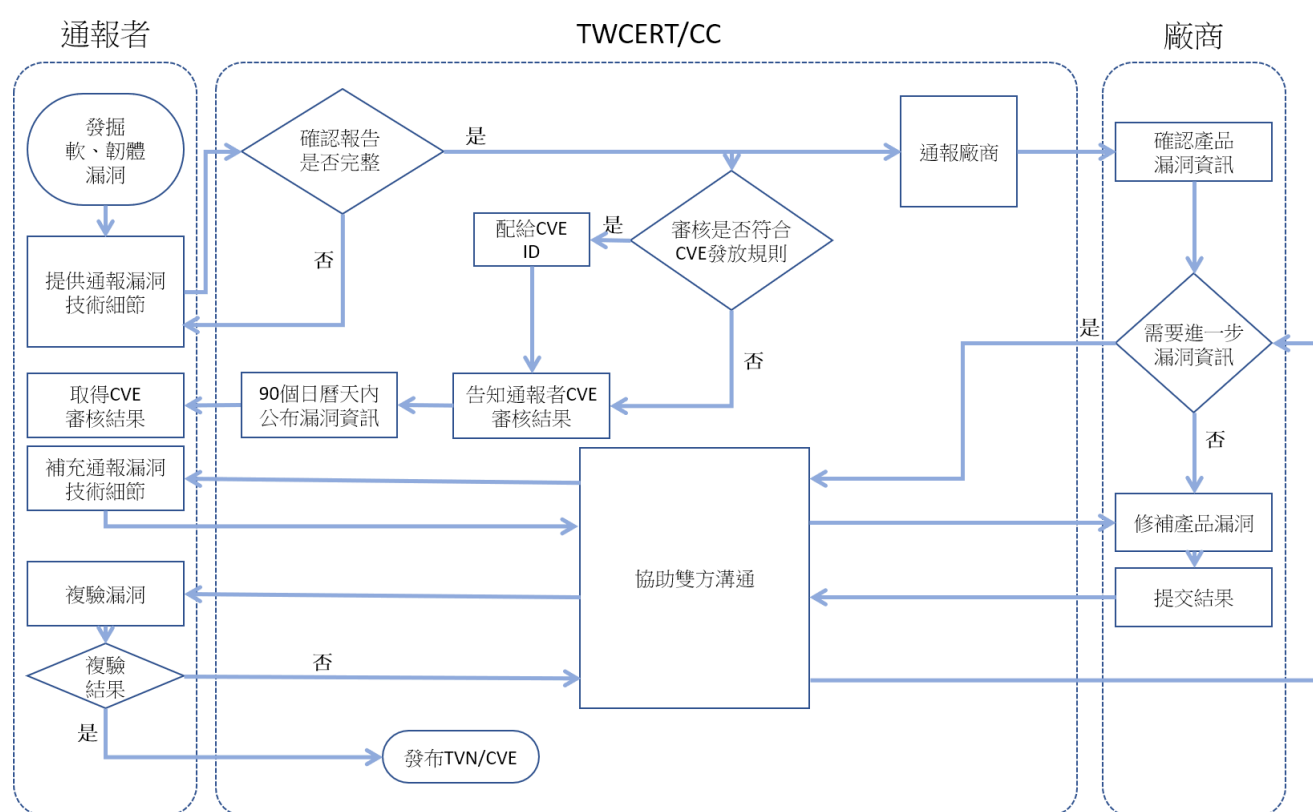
通報者

TWCERT/CC

廠商

發掘
軟、韌體
漏洞

提供通報漏洞
技術細節

確認報告
是否完整

是

否

通報廠商

確認產品
漏洞資訊

配給CVE
ID

是

審核是否符合
CVE發放規則

否

是

需要進一步
漏洞資訊

否

取得CVE
審核結果

90個日曆天內
公布漏洞資訊

告知通報者CVE
審核結果

補充通報漏洞
技術細節

協助雙方溝通

修補產品漏洞

提交結果

複驗漏洞

複驗
結果

否

是

發布TVN/CVE